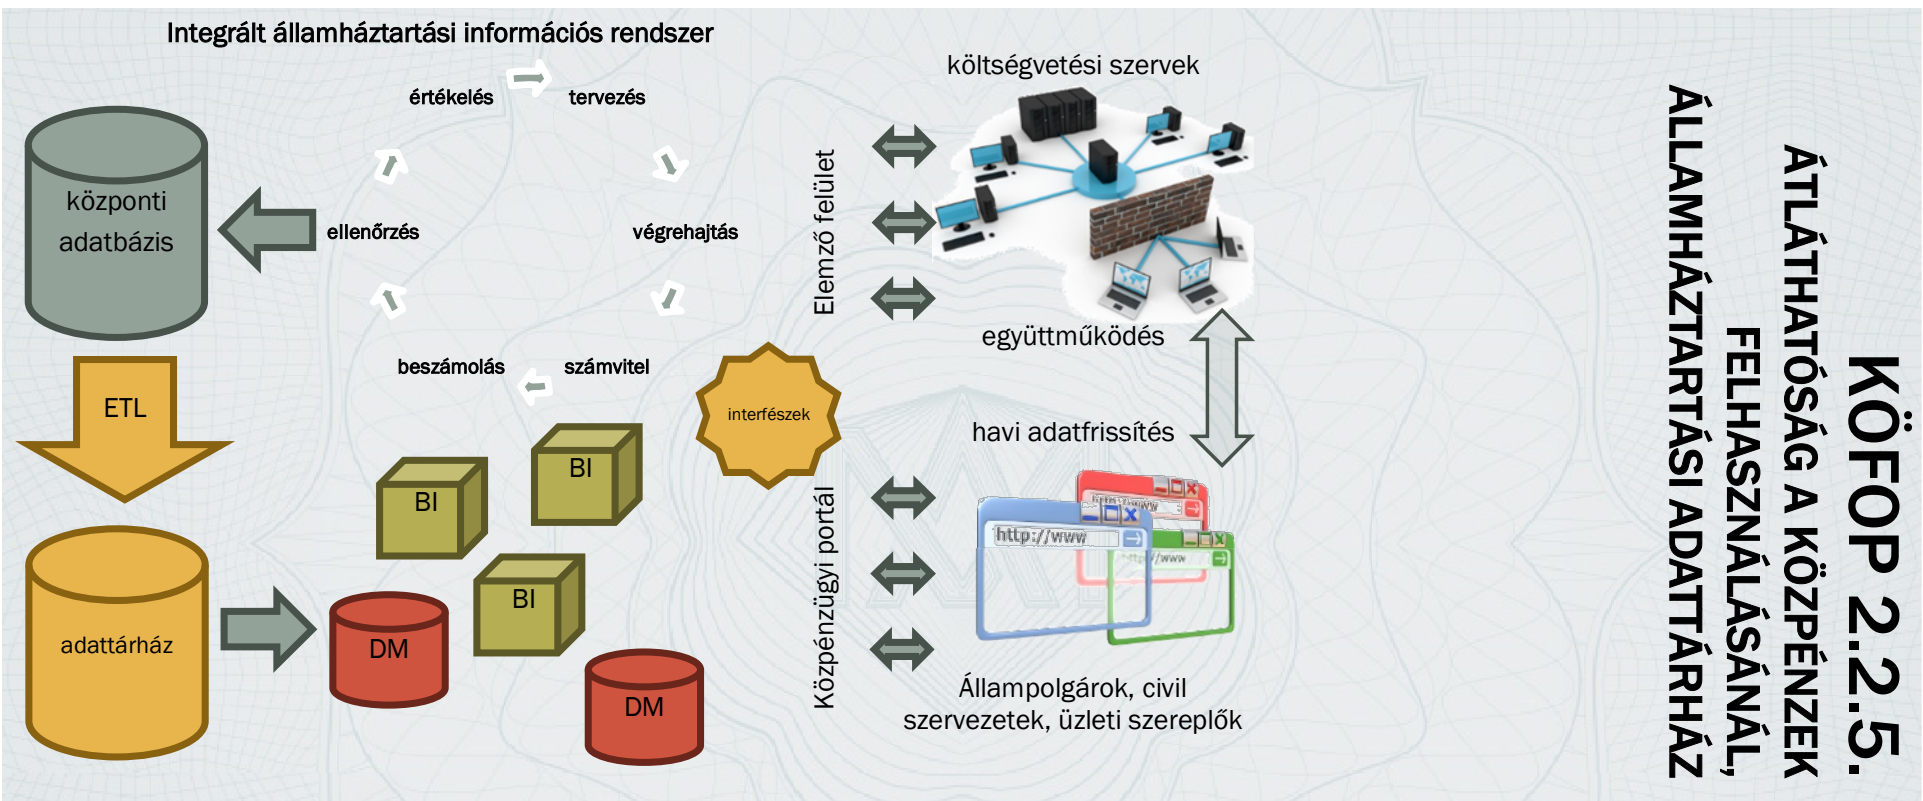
Integrált államháztartási információs rendszer

értékelés

tervezés

központi adatbázis

ellenőrzés

végrehajtás

beszámolás

számvitel

ETL

interfészek

BI

BI

BI

adattárház

DM

DM

Elemző felület

költségvetési szervek

együttműködés

havi adatfrissítés

Központi portál

http://www

Állampolgárok, civil szervezetek, üzleti szereplők

KÖFOP 2.2.5.
ÁTLÁTHATÓSÁG A KÖZPÉNZEK
FELHASZNÁLÁSÁNÁL,
ÁLLAMHÁZTARTÁSI ADATTÁRHÁZ